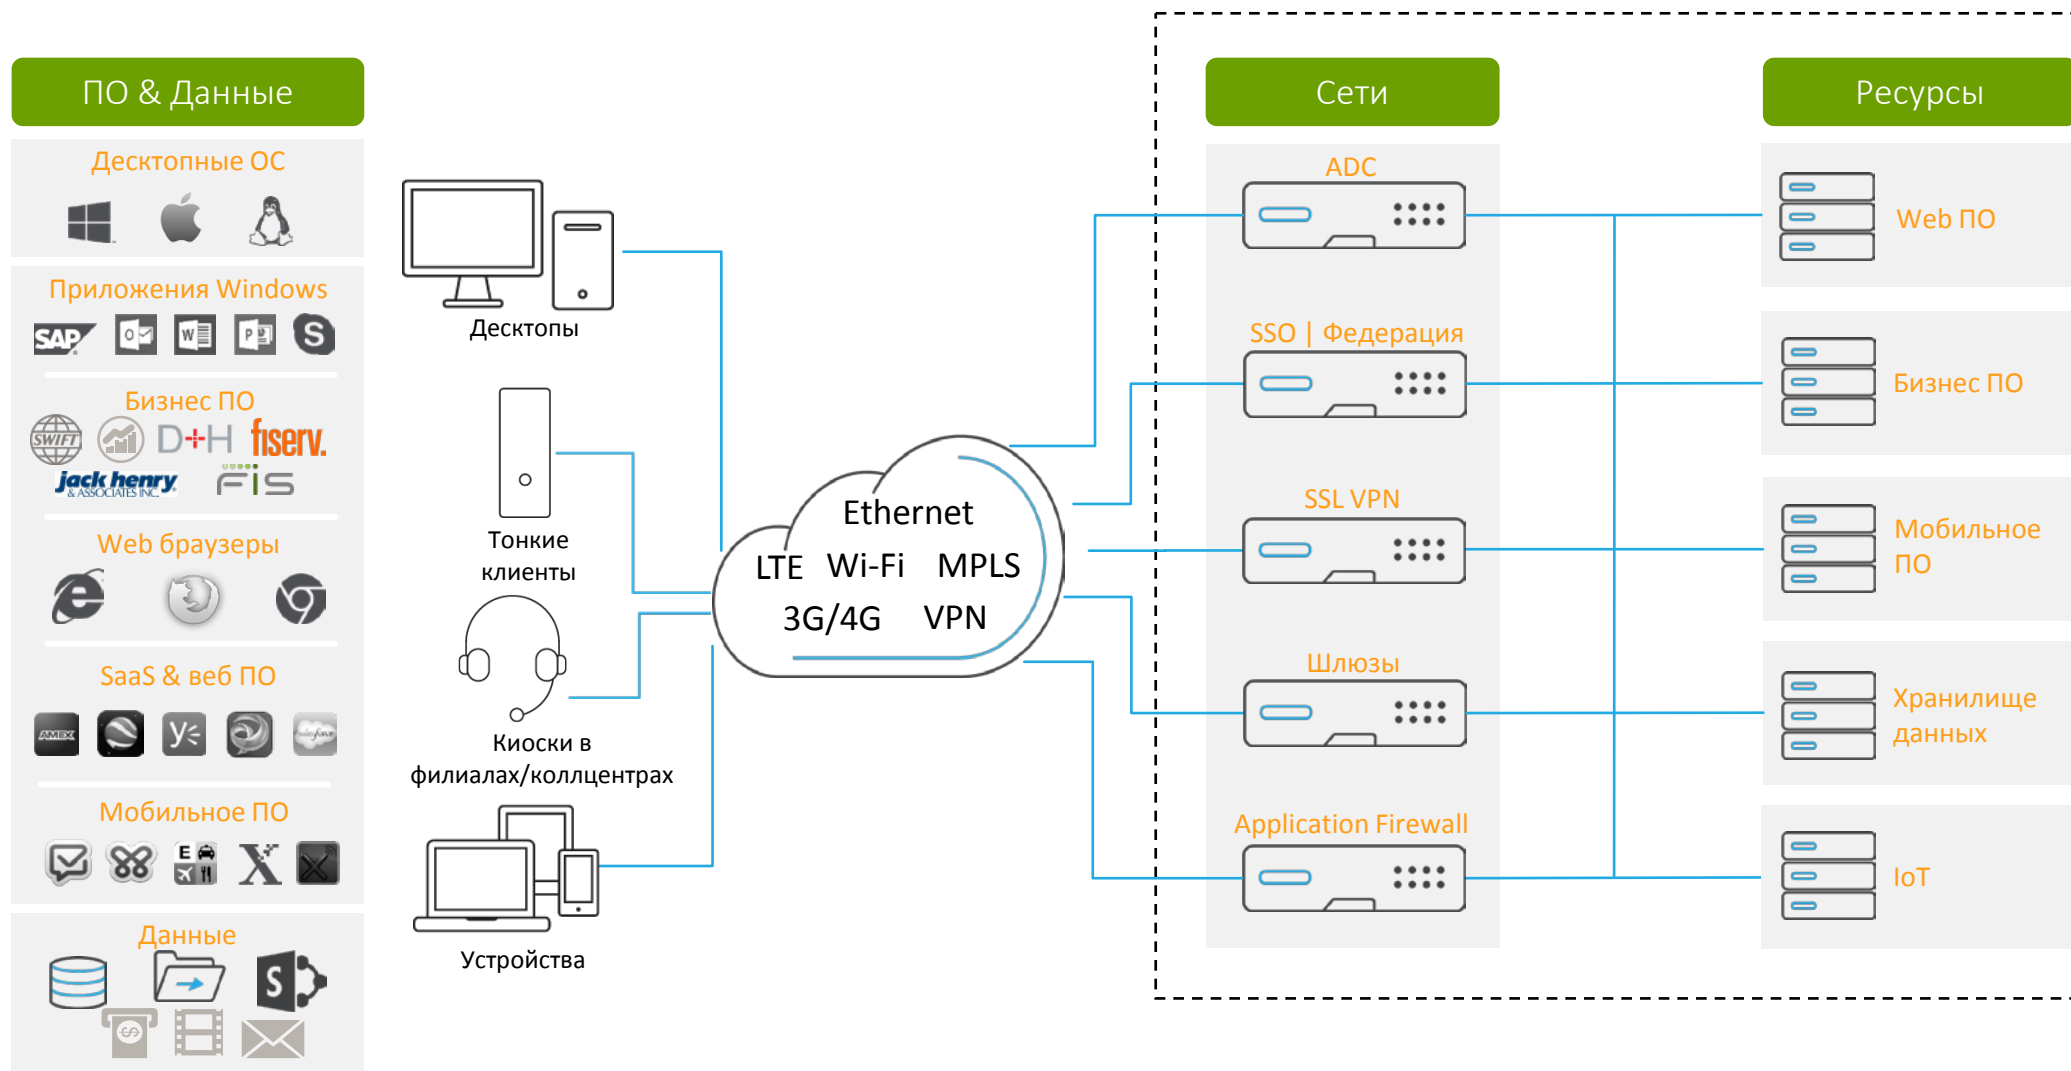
ПО & Данные

Десктопные ОС

Приложения Windows

SAP

Бизнес ПО

SWIFT

D+H

fiserv.

jack henry & ASSOCIATES INC.

FIS

Web браузеры

SaaS & веб ПО

AMEX

Мобильное ПО

Данные

S

Десктопы

Тонкие клиенты

Киоски в филиалах/коллцентрах

Устройства

Ethernet

LTE Wi-Fi MPLS

3G/4G VPN

Сети

ADC

SSO | Федерация

SSL VPN

Шлюзы

Application Firewall

Ресурсы

Web ПО

Бизнес ПО

Мобильное ПО

Хранилище данных

IoT